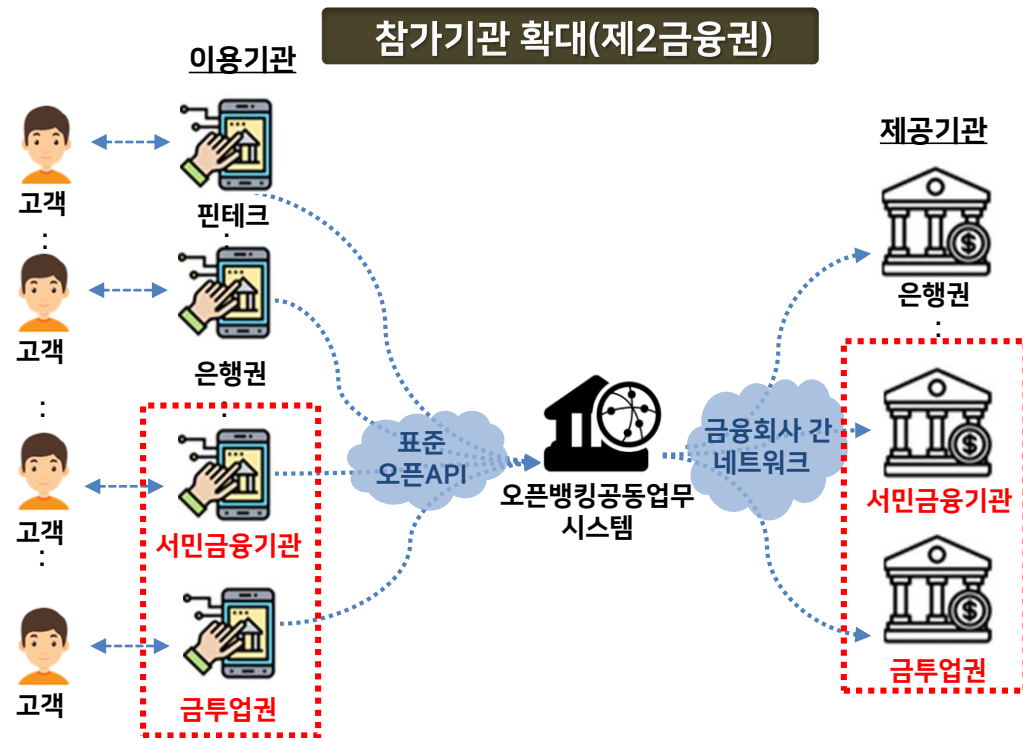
참가기관 확대(제2금융권)

이용기관

고객
:
고객
:
고객
:
고객

핀테크
:
은행권
:
서민금융기관

금투업권

표준
오픈API

오픈뱅킹공동업무
시스템

금융회사 간
네트워크

제공기관

은행권
:
서민금융기관

금투업권